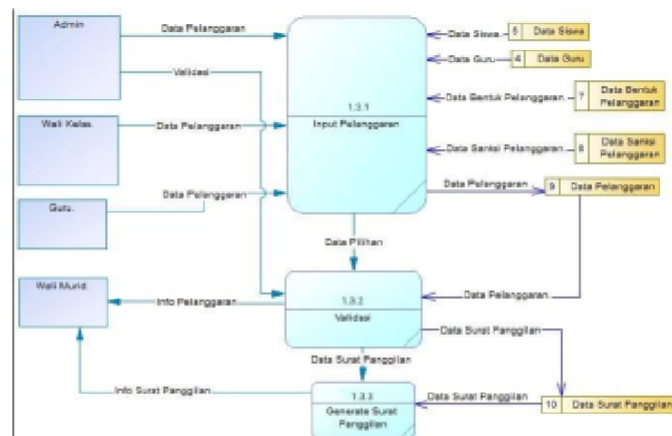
Admin

Data Pelanggaran

Validasi

Wali Kelas.

Data Pelanggaran

Guru.

Data Pelanggaran

1.3.1

Input Pelanggaran

Data Siswa

5 Data Siswa

Data Guru

4 Data Guru

Data Bentuk Pelanggaran

7 Data Bentuk Pelanggaran

Data Sanksi Pelanggaran

8 Data Sanksi Pelanggaran

Data Pelanggaran

9 Data Pelanggaran

Data Pilihan

Wali Murid.

Info Pelanggaran

1.3.2

Validasi

Data Pelanggaran

Data Surat Panggilan

Data Surat Panggilan

Info Surat Panggilan

1.3.3

Generate Surat Panggilan

Data Surat Panggilan

10 Data Surat Panggilan